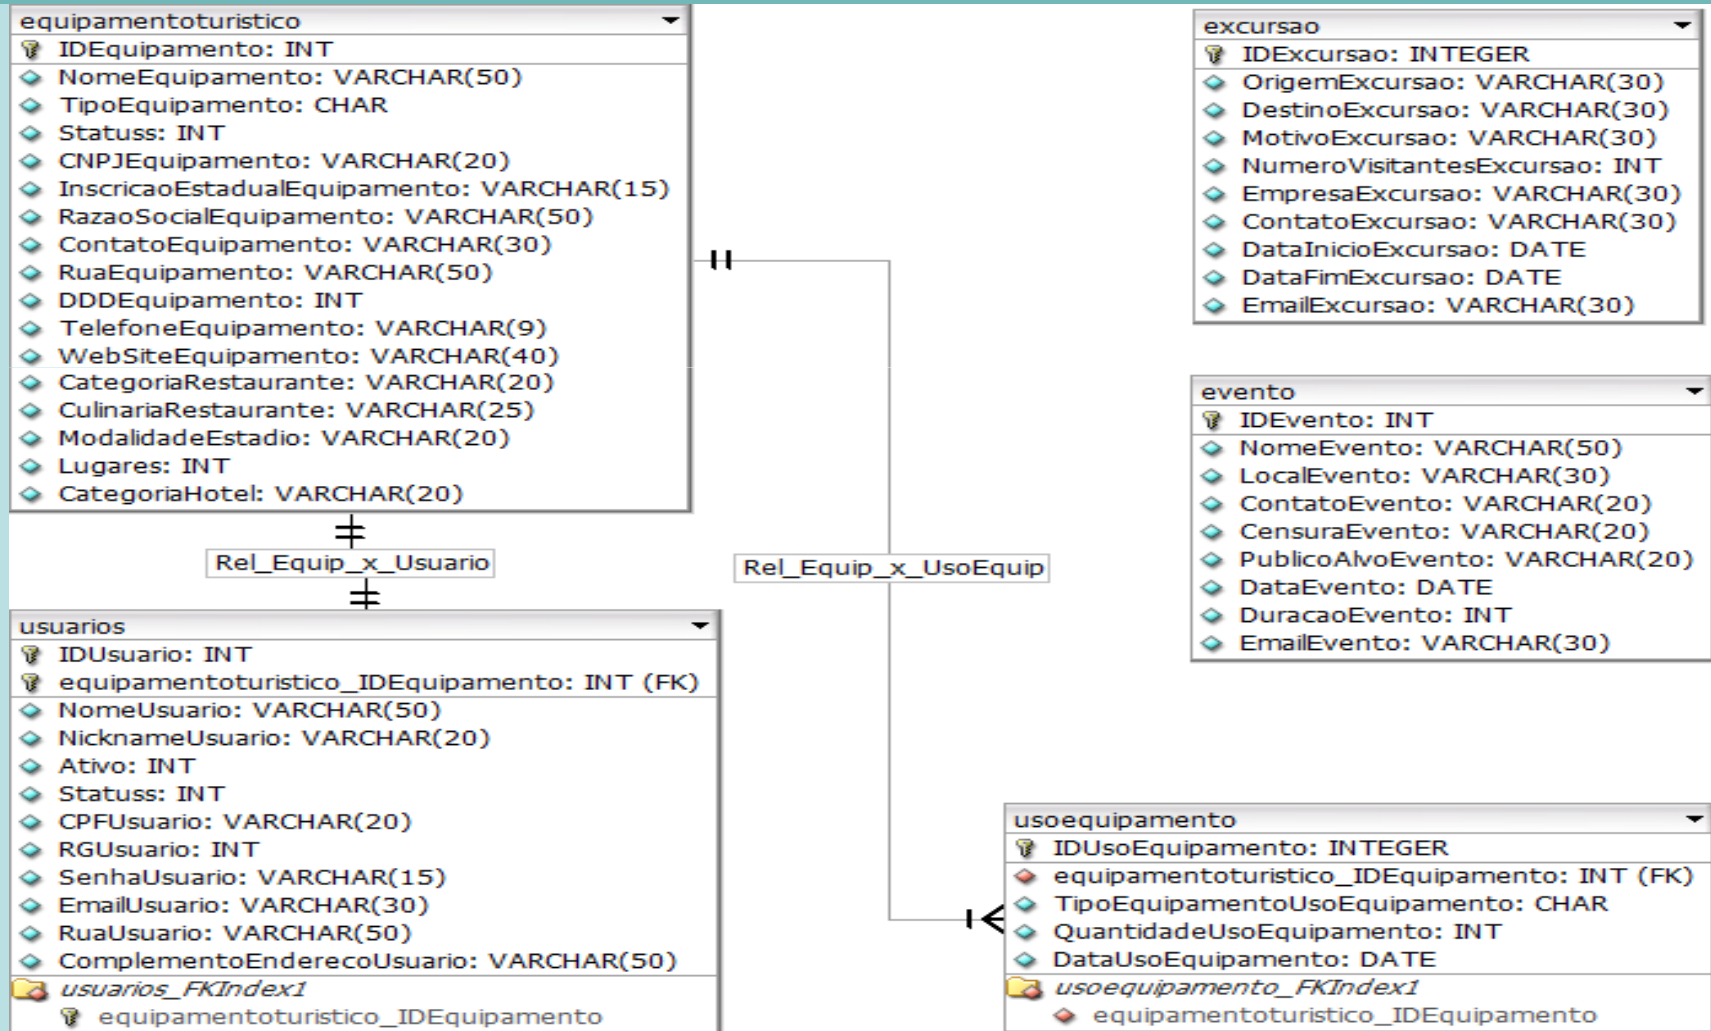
equipamentoturistico
IDEquipamento: INT
NomeEquipamento: VARCHAR(50)
TipoEquipamento: CHAR
Statuss: INT
CNPJEquipamento: VARCHAR(20)
InscricaoEstadualEquipamento: VARCHAR(15)
RazaoSocialEquipamento: VARCHAR(50)
ContatoEquipamento: VARCHAR(30)
RuaEquipamento: VARCHAR(50)
DDDEquipamento: INT
TelefoneEquipamento: VARCHAR(9)
WebSiteEquipamento: VARCHAR(40)
CategoriaRestaurante: VARCHAR(20)
CulinariaRestaurante: VARCHAR(25)
ModalidadeEstadio: VARCHAR(20)
Lugares: INT
CategoriaHotel: VARCHAR(20)

excursao
IDExcursao: INTEGER
OrigemExcursao: VARCHAR(30)
DestinoExcursao: VARCHAR(30)
MotivoExcursao: VARCHAR(30)
NumeroVisitantesExcursao: INT
EmpresaExcursao: VARCHAR(30)
ContatoExcursao: VARCHAR(30)
DataInicioExcursao: DATE
DataFimExcursao: DATE
EmailExcursao: VARCHAR(30)

evento
IDEvento: INT
NomeEvento: VARCHAR(50)
LocalEvento: VARCHAR(30)
ContatoEvento: VARCHAR(20)
CensuraEvento: VARCHAR(20)
PublicoAlvoEvento: VARCHAR(20)
DataEvento: DATE
DuracaoEvento: INT
EmailEvento: VARCHAR(30)

Rel_Equip_x_Usuario

Rel_Equip_x_UsoEquip

usuarios
IDUsuario: INT
equipamentoturistico_IDEquipamento: INT (FK)
NomeUsuario: VARCHAR(50)
NicknameUsuario: VARCHAR(20)
Ativo: INT
Statuss: INT
CPFUsuario: VARCHAR(20)
RGUsuario: INT
SenhaUsuario: VARCHAR(15)
EmailUsuario: VARCHAR(30)
RuaUsuario: VARCHAR(50)
ComplementoEnderecoUsuario: VARCHAR(50)
usuarios_FKIndex1
equipamentoturistico_IDEquipamento

usoequipamento
IDUsoEquipamento: INTEGER
equipamentoturistico_IDEquipamento: INT (FK)
TipoEquipamentoUsoEquipamento: CHAR
QuantidadeUsoEquipamento: INT
DataUsoEquipamento: DATE
usoequipamento_FKIndex1
equipamentoturistico_IDEquipamento